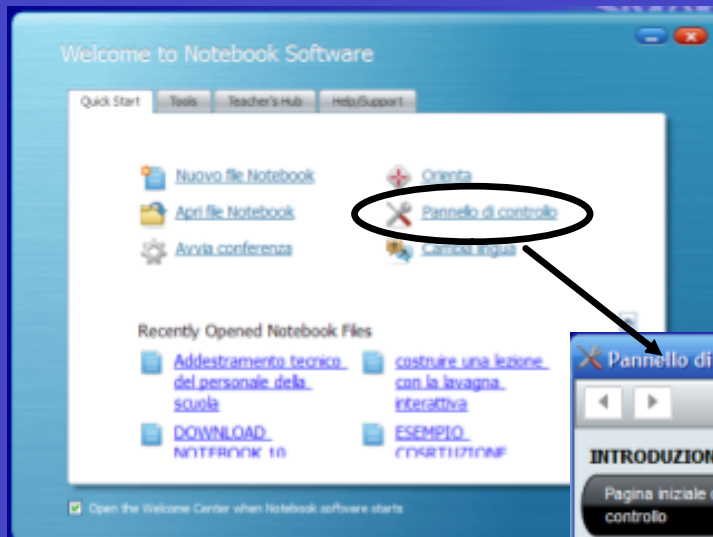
Welcome to Notebook Software

Quick Start | Tools | Teacher's Hub | Help/Support

Nuovo file Notebook
Apri file Notebook
Avvia conferenza
Orienta
Pannello di controllo
Cambia lingua

Recently Opened Notebook Files

Addestramento tecnico del personale della scuola
costruire una lezione con la lavagna interattiva
DOWNLOAD NOTEBOOK 10
ESEMPIO COSRTUZIONE

Open the Welcome Center when Notebook software starts

Pannello di

INTRODUZION

Pagina iniziale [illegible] controllo